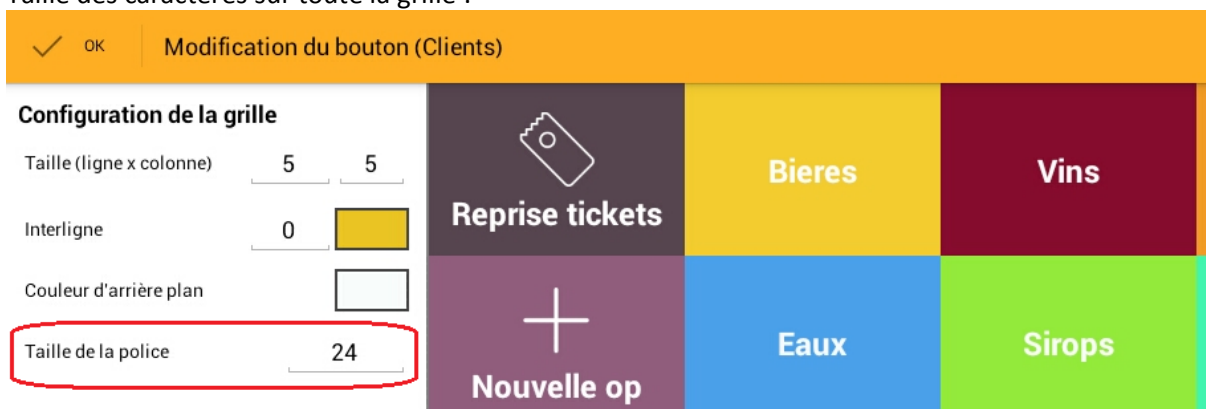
Taille des caractères sur toute la grille :

OK Modification du bouton (Clients)

Configuration de la grille

Taille (ligne x colonne) 5 5

Interligne 0

Couleur d'arrière plan

Taille de la police 24

Reprise tickets

Bieres

Vins

Nouvelle op

Eaux

Sirops